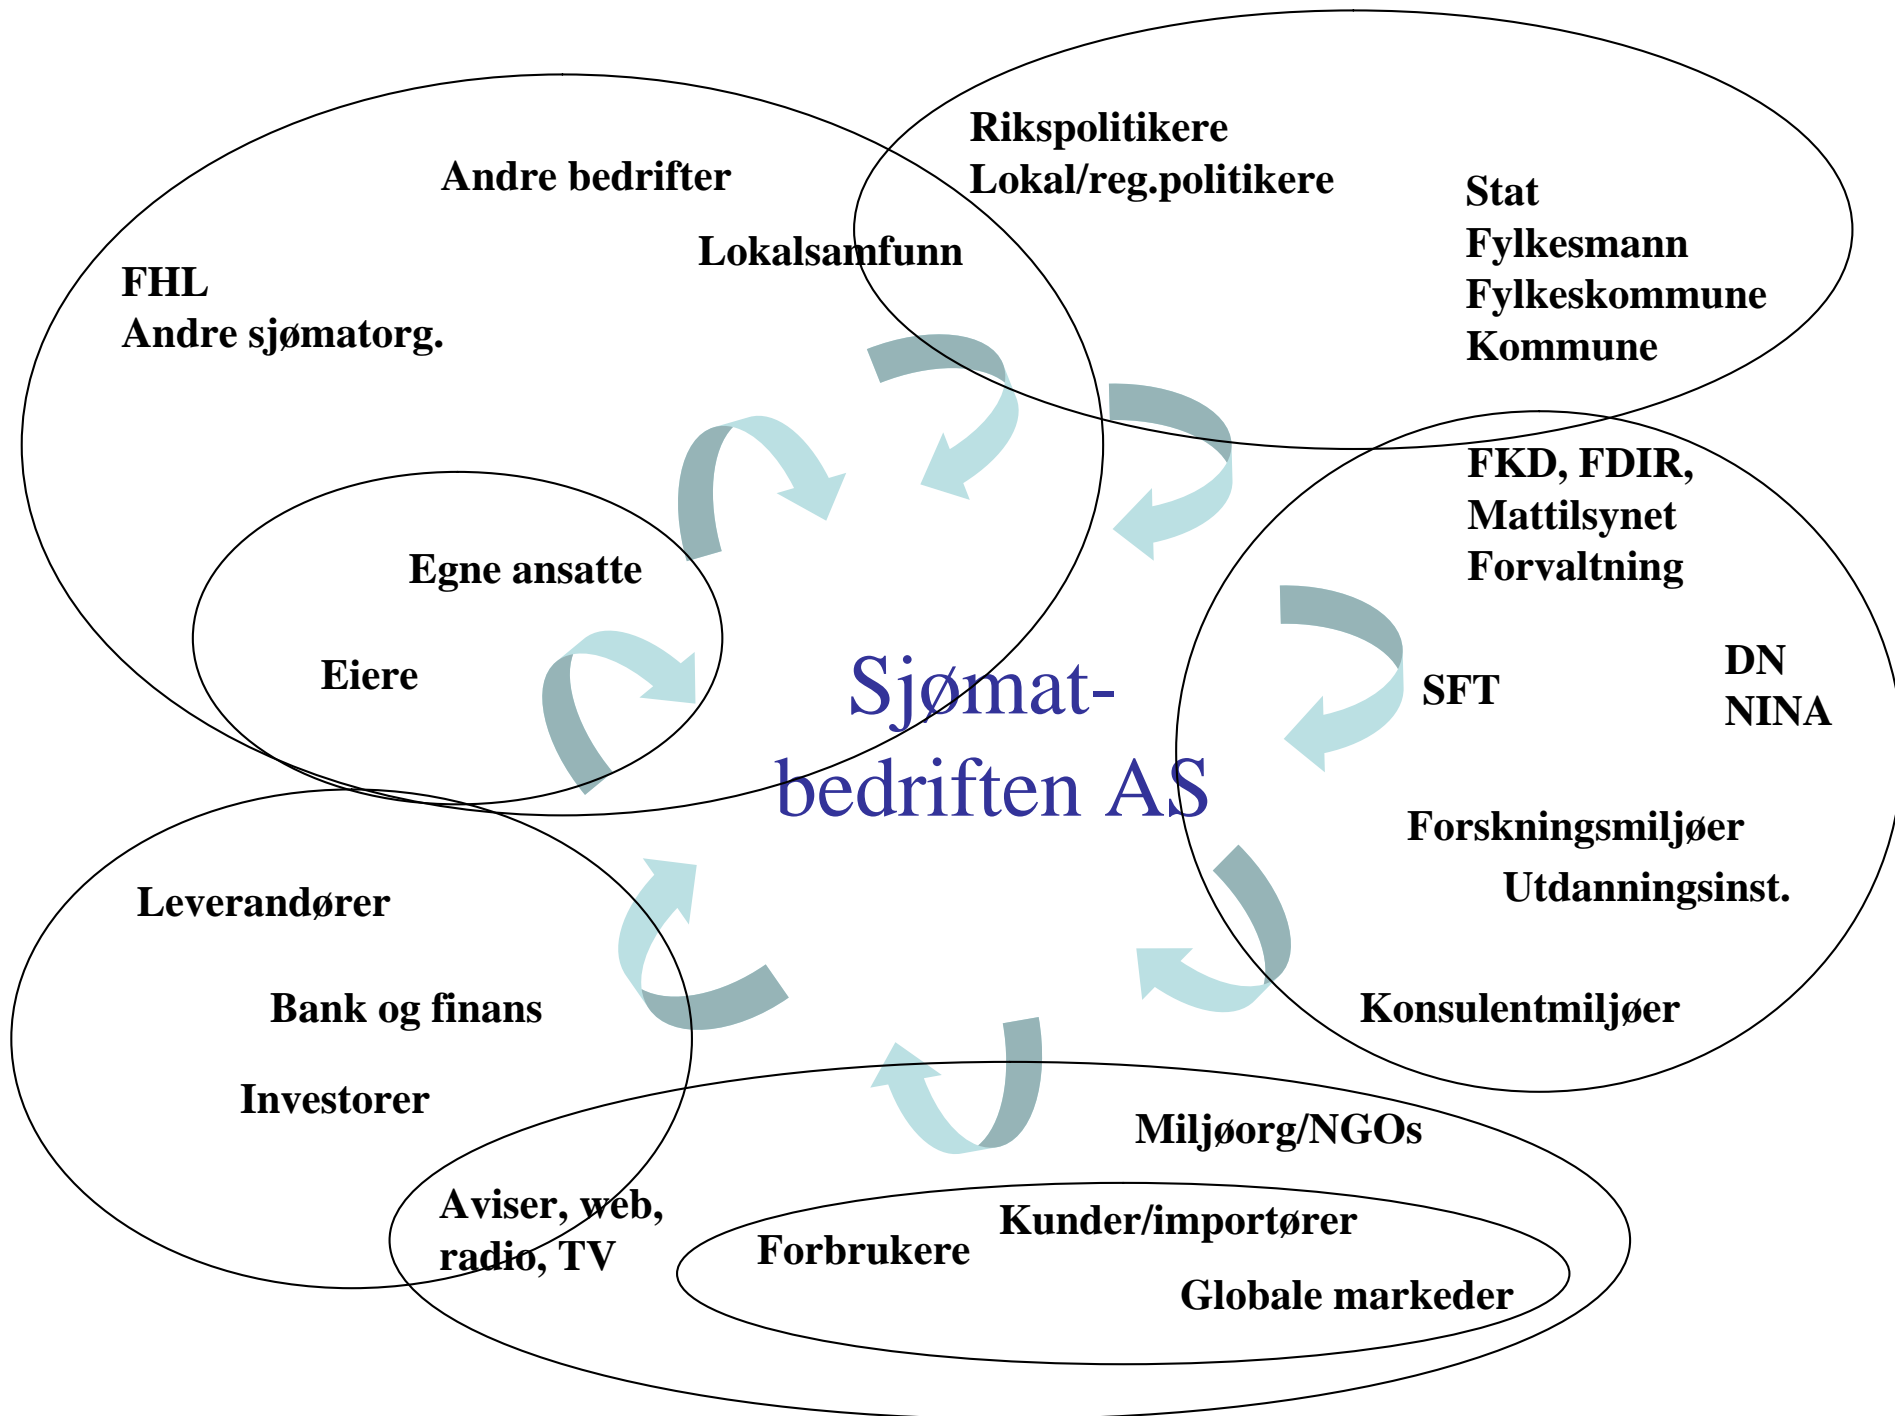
Rikspolitikere
Lokal/reg.politikere

Stat
Fylkesmann
Fylkeskommune
Kommune

Andre bedrifter

Lokalsamfunn

FHL
Andre sjømatorg.

Egne ansatte

Eiere

FKD, FDIR,
Mattilsynet
Forvaltning

SFT

DN
NINA

Sjømat-
bedriften AS

Forskningsmiljøer
Utdanningsinst.

Leverandører

Bank og finans

Investorer

Konsulentmiljøer

Miljøorg/NGOs

Aviser, web,
radio, TV

Forbrukere

Kunder/importører

Globale markeder